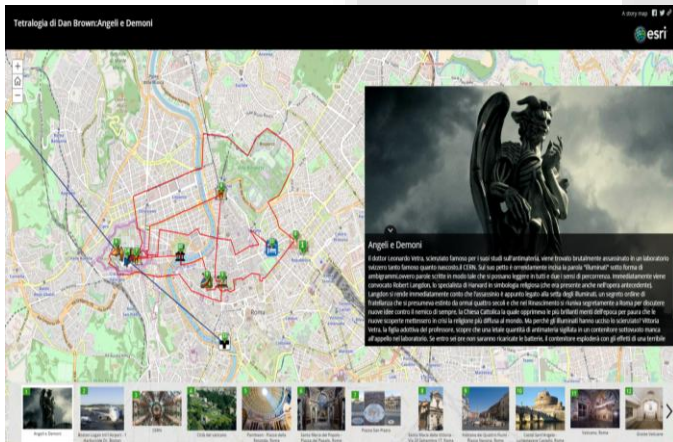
Tetralogia di Dan Brown:Angeli e Demoni

A story map

esri

+
−

Angeli e Demoni

Il dottor Leonardo Vetra, scienziato famoso per i suoi studi sull'antimateria, viene trovato brutalmente assassinato in un laboratorio svizzero tanto famoso quanto nascosto,il CERN. Sul suo petto è orrendamente incisa la parola "Illuminati" sotto forma di ambigramma,ovvero parole scritte in modo tale che si possano leggere in tutti e due i sensi di percorrenza. Immediatamente viene convocato Robert Langdon, lo specialista di Harvard in simbologia religiosa (che era presente anche nell'opera antecedente). Langdon si rende immediatamente conto che l'assassinio è appunto legato alla setta degli Illuminati, un segreto ordine di fratellanza che si presumeva estinto da ormai quattro secoli e che nel Rinascimento si riuniva segretamente a Roma per discutere nuove idee contro il nemico di sempre, la Chiesa Cattolica la quale opprimeva le più brillanti menti dell'epoca per paura che le nuove scoperte mettessero in crisi la religione più diffusa al mondo. Ma perché gli Illuminati hanno ucciso lo scienziato? Vittoria Vetra, la figlia adottiva del professore, scopre che una ingente quantità di antimateria sigillata in un contenitore sottovuoto manca all'appello nel laboratorio. Se entro sei ore non saranno ricaricate le batterie, il contenitore esploderà con gli effetti di una terribile

1 Angelo Demoni
2 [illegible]
3 CERN
4 Città del vaticano
5 Pantheon - Piazza della Rotonda, Roma
6 Santa Maria del Popolo - Piazza del Popolo, Roma
7 Piazza San Pietro
8 Santa Maria della Vittoria - Via XX Settembre 17, Roma
9 Fontana dei Quattro Fiumi - Piazza Navona, Roma
10 Castel Sant'Angelo - Lungotevere Castello, Roma
11 Vaticano, Roma
12 Grotte Vaticane